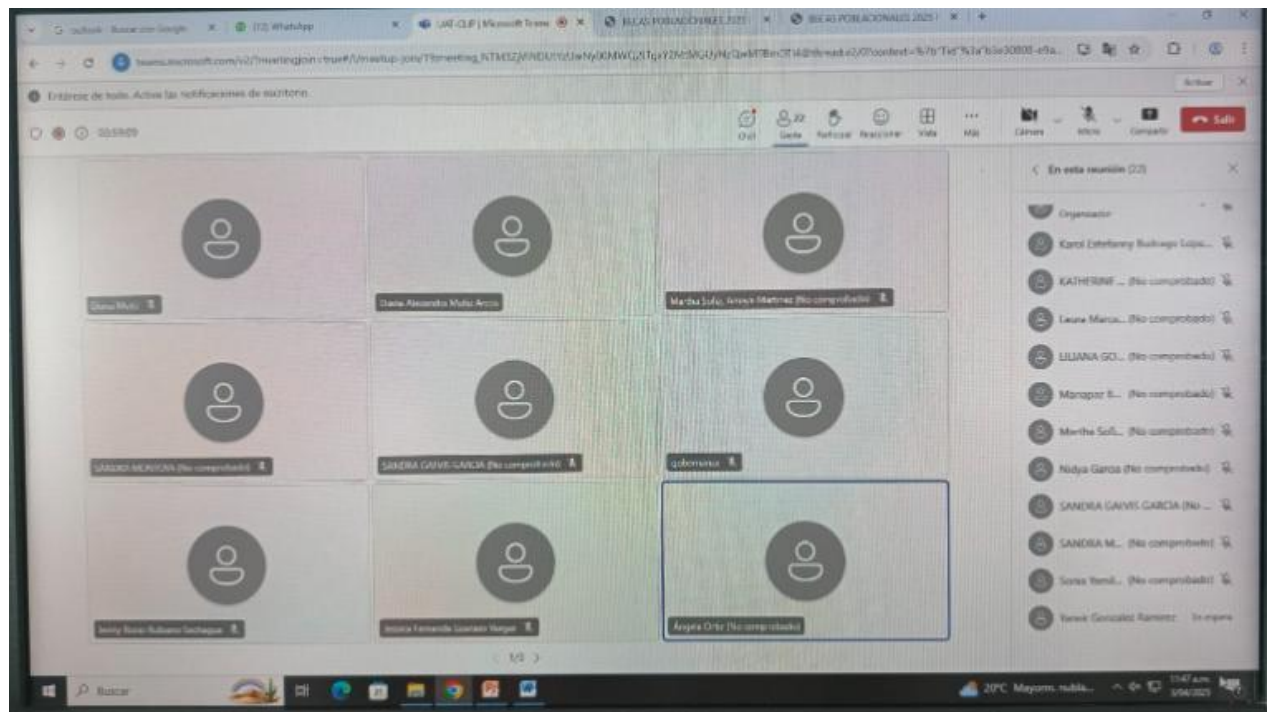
outlook - Buscar con Google
(12) WhatsApp
UAT-CUP | Microsoft Teams
BECAS POBLACIONALES 2025
BECAS POBLACIONALES 2025

teams.microsoft.com/v2/?meetingjoin=true#/l/meetup-join/19:meeting_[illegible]

Entérese de todo. Active las notificaciones de escritorio.
Activar

00:59:09

Chat
Gente
Levantar
Reaccionar
Vista
Más
Cámara
Micro
Compartir
Salir

En esta reunión (22)

Organizador
Karol Estefanny Buitrago Lopa...
KATHERINE ... (No comprobado)
Laura Marcia... (No comprobado)
LILIANA GO... (No comprobado)
Manapaz B... (No comprobado)
Martha Sofi... (No comprobado)
Nidya Garcia (No comprobado)
SANDRA GAIVIS GARCIA (No ...
SANDRA M... (No comprobado)
Sonia Yamil... (No comprobado)
Yanek Gonzalez Ramirez En espera

Diana Muñ
Diana Alexandra Muñoz Arcos
Martha Sofia Arroyo Martinez (No comprobado)
SANDRA MONTOYA (No comprobado)
SANDRA GAIVIS GARCIA (No comprobado)
gobernmar
Jenny Rocio Rubiano Sechague
Jessica Fernanda Lozano Vargas
Angela Ortiz (No comprobado)

1/3

Buscar
20°C Mayorm. nubla...
11:47 a.m.
3/04/2025